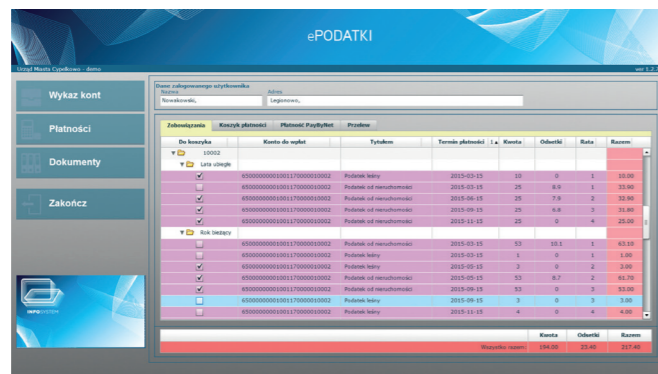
ePODATKI

Urząd Miasta Cypelkowo - demo

wer 1.2.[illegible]

Wykaz kont

Płatności

Dokumenty

Zakończ

INFO SYSTEM

Dane zalogowanego użytkownika
Nazwa
Nowakowski,
Adres
Legionowo,

Zobowiązania | Koszyk płatności | Płatność PayByNet | Przelew

| Do koszyka | Konto do wpłat | Tytułem | Termin płatności | Kwota | Odsetki | Rata | Razem |
|---|---|---|---|---|---|---|---|
| 10002 | | | | | | | |
| Lata ubiegłe | | | | | | | |
| ☑ | 65000000001001170000010002 | Podatek leśny | 2015-03-15 | 10 | 0 | 1 | 10.00 |
| ☐ | 65000000001001170000010002 | Podatek od nieruchomości | 2015-03-15 | 25 | 8.9 | 1 | 33.90 |
| ☑ | 65000000001001170000010002 | Podatek od nieruchomości | 2015-06-15 | 25 | 7.9 | 2 | 32.90 |
| ☑ | 65000000001001170000010002 | Podatek od nieruchomości | 2015-09-15 | 25 | 6.8 | 3 | 31.80 |
| ☑ | 65000000001001170000010002 | Podatek od nieruchomości | 2015-11-15 | 25 | 0 | 4 | 25.00 |
| Rok bieżący | | | | | | | |
| ☐ | 65000000001001170000010002 | Podatek od nieruchomości | 2015-03-15 | 53 | 10.1 | 1 | 63.10 |
| ☑ | 65000000001001170000010002 | Podatek leśny | 2015-03-15 | 1 | 0 | 1 | 1.00 |
| ☑ | 65000000001001170000010002 | Podatek leśny | 2015-05-15 | 2 | 0 | 2 | 2.00 |
| ☑ | 65000000001001170000010002 | Podatek od nieruchomości | 2015-05-15 | 53 | 8.7 | 2 | 61.70 |
| ☑ | 65000000001001170000010002 | Podatek od nieruchomości | 2015-09-15 | 53 | 0 | 3 | 53.00 |
| ☐ | 65000000001001170000010002 | Podatek leśny | 2015-09-15 | 3 | 0 | 3 | 3.00 |
| ☐ | 65000000001001170000010002 | Podatek leśny | 2015-11-15 | 4 | 0 | 4 | 4.00 |

| | Kwota | Odsetki | Razem |
|---|---|---|---|
| Wszystko razem: | 194.00 | 23.40 | 217.40 |